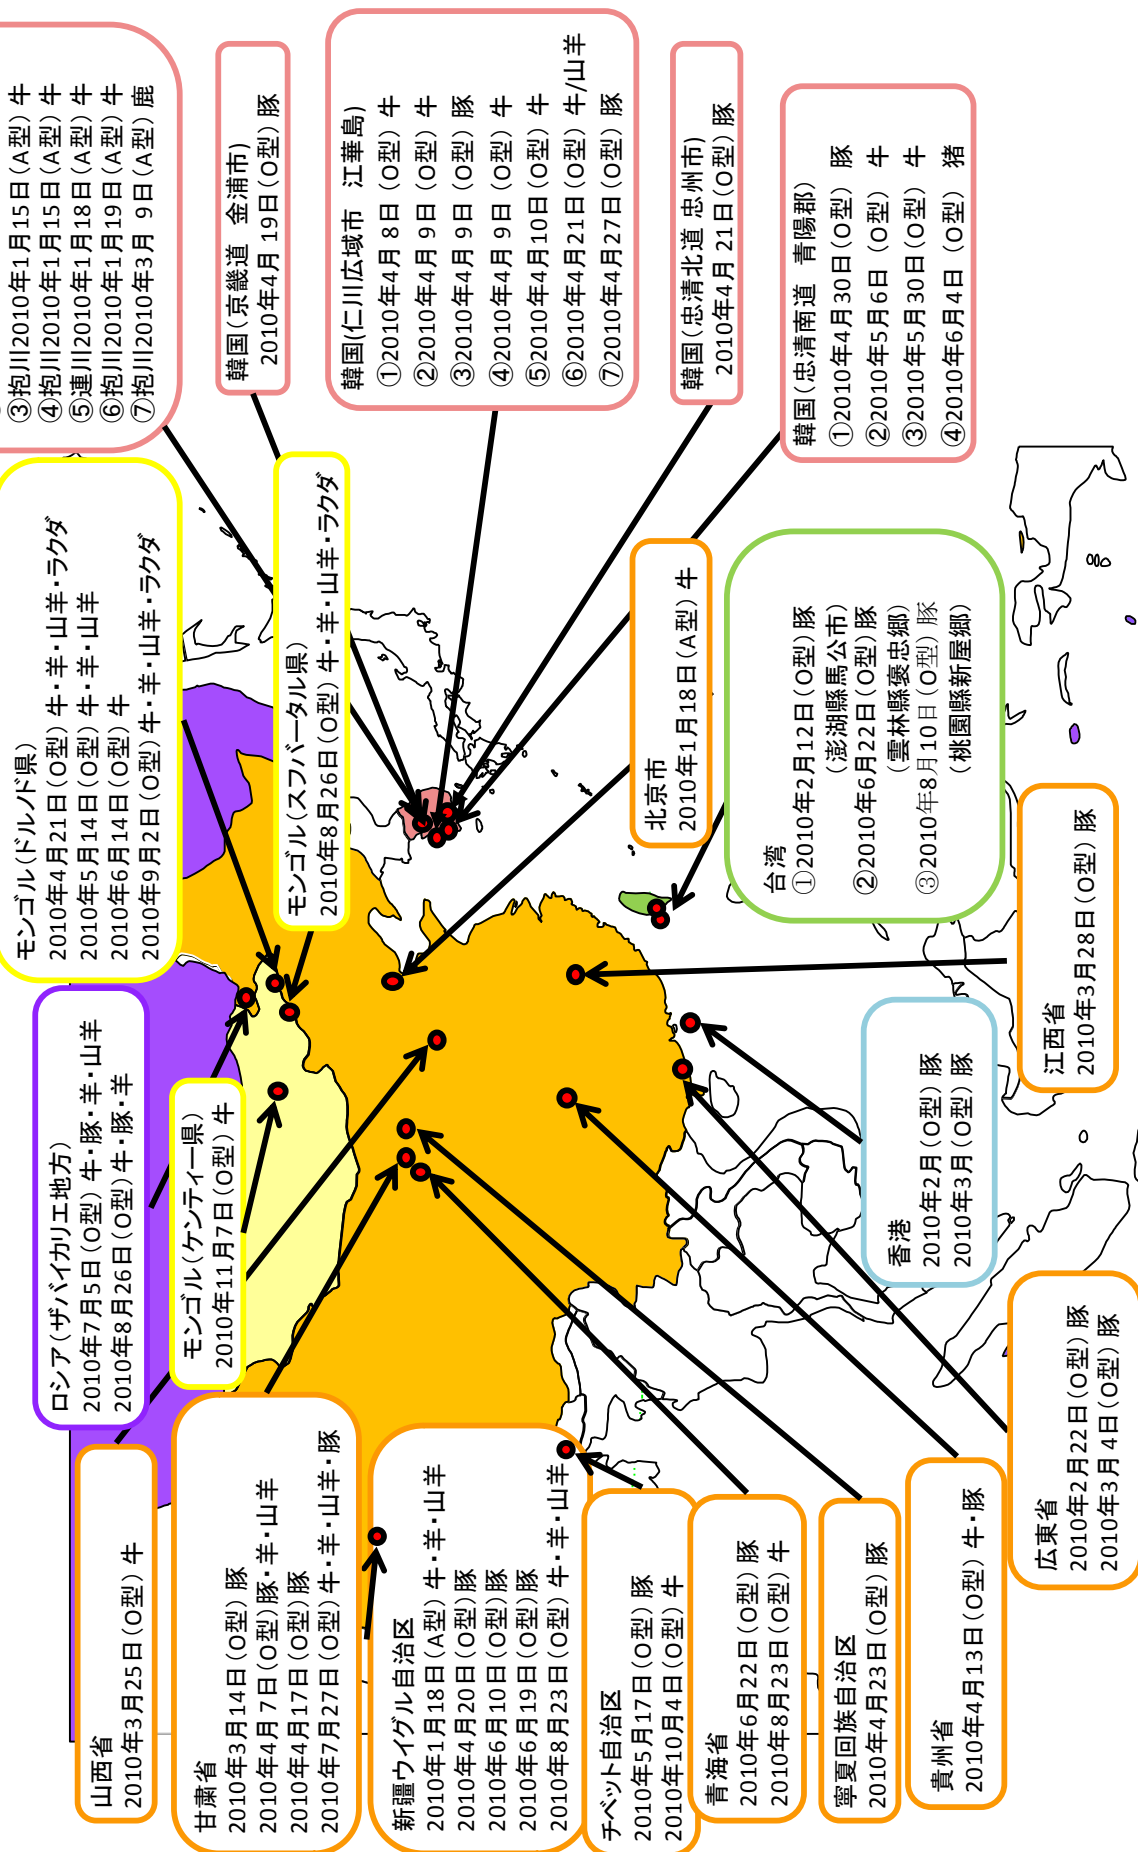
③抱川2010年1月15日(A型) 牛
④抱川2010年1月15日(A型) 牛
⑤連川2010年1月18日(A型) 牛
⑥抱川2010年1月19日(A型) 牛
⑦抱川2010年3月 9日(A型) 鹿

韓国(京畿道 金浦市)
2010年4月 19日(O型) 豚

韓国(仁川広域市 江華島)
①2010年4月8日(O型) 牛
②2010年4月9日(O型) 牛
③2010年4月9日(O型) 豚
④2010年4月9日(O型) 牛
⑤2010年4月10日(O型) 牛
⑥2010年4月21日(O型) 牛/山羊
⑦2010年4月27日(O型) 豚

韓国(忠清北道 忠州市)
2010年4月 21日(O型) 豚

韓国(忠清南道 青陽郡)
①2010年4月30日(O型) 豚
②2010年5月6日 (O型) 牛
③2010年5月30日(O型) 牛
④2010年6月4日 (O型) 猪

モンゴル(ドルノド県)
2010年4月21日(O型) 牛・羊・山羊・ラクダ
2010年5月14日(O型) 牛・羊・山羊
2010年6月14日(O型) 牛
2010年9月2日(O型) 牛・羊・山羊・ラクダ

モンゴル(スフバータル県)
2010年8月26日(O型) 牛・羊・山羊・ラクダ

北京市
2010年1月18日(A型) 牛

台湾
①2010年2月12日(O型) 豚
(澎湖縣馬公市)
②2010年6月22日(O型) 豚
(雲林縣褒忠郷)
③2010年8月10日(O型) 豚
(桃園縣新屋郷)

江西省
2010年3月28日(O型) 豚

ロシア(ザバイカリエ地方)
2010年7月5日(O型) 牛・豚・羊・山羊
2010年8月26日(O型) 牛・豚・羊

モンゴル(ケンティー県)
2010年11月7日(O型) 牛

香港
2010年2月(O型) 豚
2010年3月(O型) 豚

広東省
2010年2月22日(O型) 豚
2010年3月 4日(O型) 豚

山西省
2010年3月25日(O型) 牛

甘粛省
2010年3月14日(O型) 豚
2010年4月7日(O型) 豚・羊・山羊
2010年4月17日(O型) 豚
2010年7月27日(O型) 牛・羊・山羊・豚

新疆ウイグル自治区
2010年1月18日(A型) 牛・羊・山羊
2010年4月20日(O型) 豚
2010年6月10日(O型) 豚
2010年6月19日(O型) 豚
2010年8月23日(O型) 牛・羊・山羊

チベット自治区
2010年5月17日(O型) 豚
2010年10月4日(O型) 牛

青海省
2010年6月22日(O型) 豚
2010年8月23日(O型) 牛

寧夏回族自治区
2010年4月23日(O型) 豚

貴州省
2010年4月13日(O型) 牛・豚